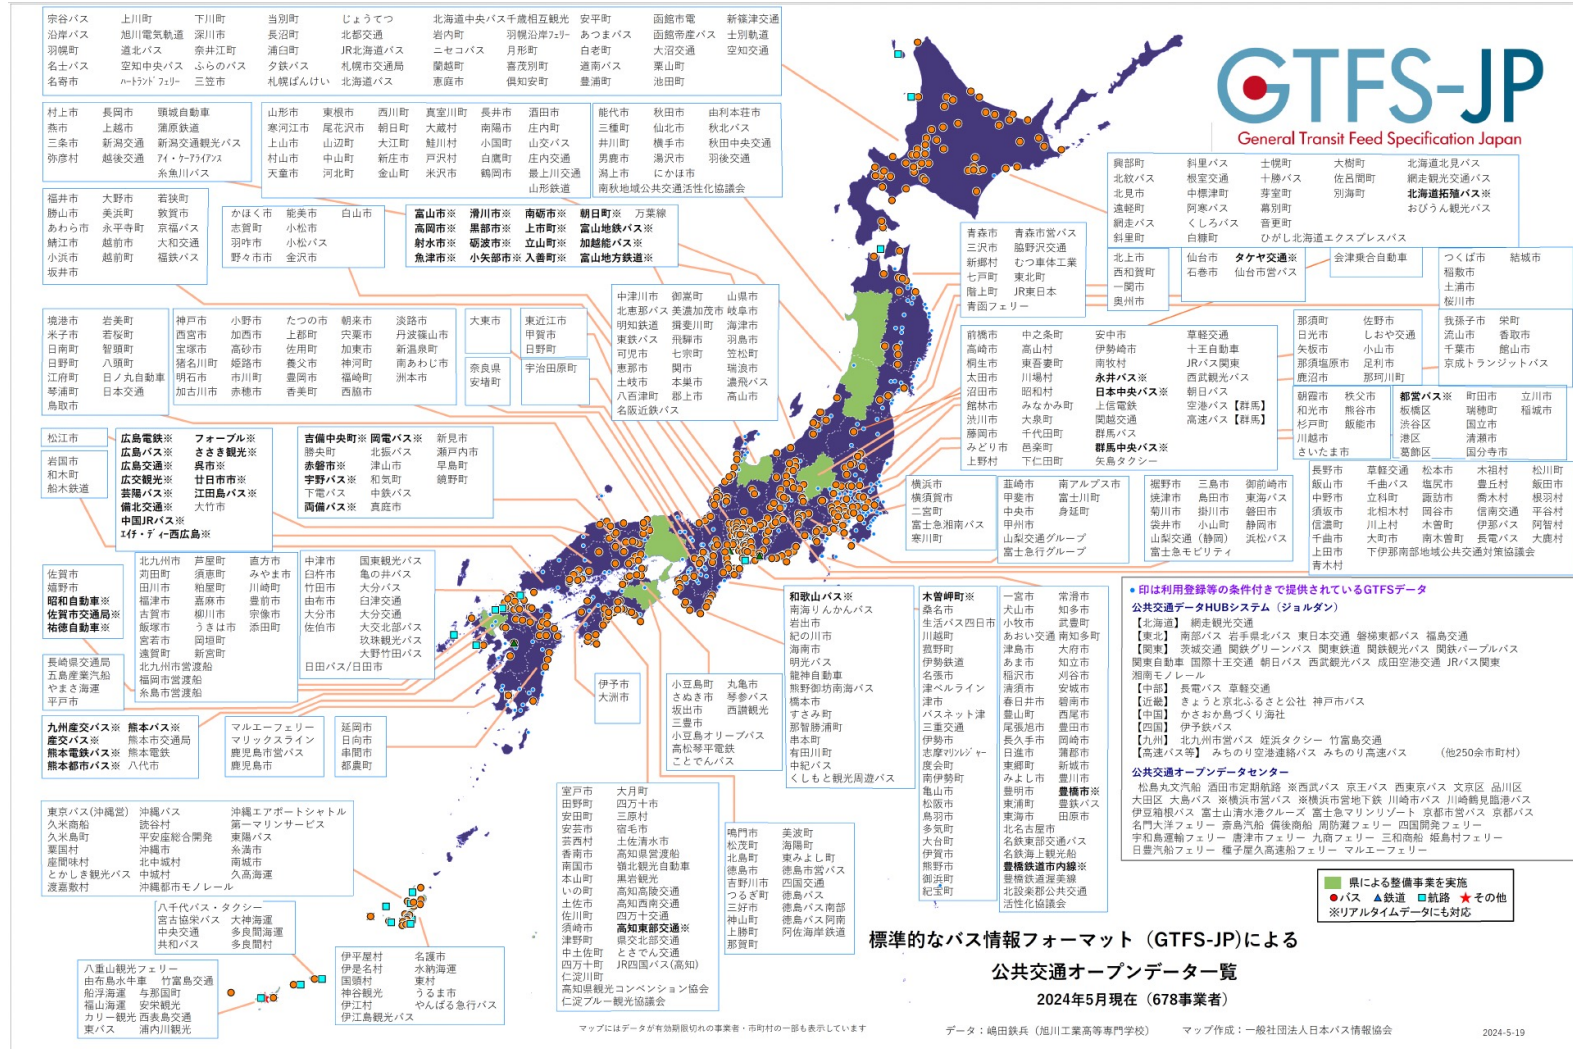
GTFS-JP
General Transit Feed Specification Japan

宗谷バス 上川町 下川町 当別町 じょうてつ 北海道中央バス千歳相互観光 安平町 函館市電 新篠津交通
沿岸バス 旭川電気軌道 深川市 長沼町 北都交通 岩内町 羽幌沿岸フェリー あつまバス 函館帝産バス 士別軌道
羽幌町 道北バス 奈井江町 浦臼町 JR北海道バス ニセコバス 月形町 白老町 大沼交通 空知交通
名士バス 空知中央バス ふらのバス 夕鉄バス 札幌市交通局 蘭越町 喜茂別町 道南バス 栗山町
名寄市 ハートランドフェリー 三笠市 札幌ばんけい 北海道バス 恵庭市 倶知安町 豊浦町 池田町

村上市 長岡市 頸城自動車
燕市 上越市 蒲原鉄道
三条市 新潟交通 新潟交通観光バス
弥彦村 越後交通 アイ・ケーアライアンス
糸魚川バス

山形市 東根市 西川町 真室川町 長井市 酒田市
寒河江市 尾花沢市 朝日町 大蔵村 南陽市 庄内町
上山市 山辺町 大江町 鮭川村 小国町 山交バス
村山市 中山町 新庄市 戸沢村 白鷹町 庄内交通
天童市 河北町 金山町 米沢市 鶴岡市 最上川交通
山形鉄道

能代市 秋田市 由利本荘市
三種町 仙北市 秋北バス
井川町 横手市 秋田中央交通
男鹿市 湯沢市 羽後交通
潟上市 にかほ市
南秋地域公共交通活性化協議会

興部町 斜里バス 士幌町 大樹町 北海道北見バス
北紋バス 標茶交通 十勝バス 佐呂間町 網走観光交通バス
北見市 中標津町 芽室町 別海町 北海道拓殖バス※
遠軽町 阿寒バス 幕別町 おびうん観光バス
網走バス くしろバス 音更町
斜里町 白糠町 ひがし北海道エクスプレスバス

福井市 大野市 若狭町
勝山市 美浜町 敦賀市
あわら市 永平寺町 京福バス
鯖江市 越前市 大和交通
小浜市 越前町 福鉄バス
坂井市

かほく市 能美市 白山市
志賀町 小松市
羽咋市 小松バス
野々市市 金沢市

富山市※ 滑川市※ 南砺市※ 朝日町※ 万葉線
高岡市※ 黒部市※ 上市町※ 富山地鉄バス※
射水市※ 砺波市※ 立山町※ 加越能バス※
魚津市※ 小矢部市※ 入善町※ 富山地方鉄道※

青森市 青森市営バス
三沢市 脇野沢交通
新郷村 むつ車体工業
七戸町 東北町
階上町 JR東日本
青函フェリー

北上市 西和賀町 一関市 奥州市
仙台市 石巻市
タケヤ交通※ 仙台市営バス
会津乗合自動車
つくば市 結城市 稲敷市 土浦市 桜川市

中津川市 御嵩町 山県市
北恵那バス 美濃加茂市 岐阜市
明知鉄道 揖斐川町 海津市
東鉄バス 飛騨市 羽島市
可児市 七宗町 笠松町
恵那市 関市 瑞浪市
土岐市 本巣市 濃飛バス
八百津町 郡上市 高山市
名阪近鉄バス

境港市 岩美町
米子市 若桜町
日南町 智頭町
日野町 八頭町
江府町 日ノ丸自動車
琴浦町 日本交通
鳥取市

神戸市 小野市 たつの市 朝来市 淡路市
西宮市 加西市 上郡町 宍粟市 丹波篠山市
宝塚市 高砂市 佐用町 加東市 新温泉町
猪名川町 姫路市 養父市 神河町 南あわじ市
明石市 市川町 豊岡市 福崎町 洲本市
加古川市 赤穂市 香美町 西脇市

大東市
東近江市 甲賀市 日野町
奈良県 安堵町
宇治田原町

前橋市 中之条町 安中市 草軽交通
高崎市 高山村 伊勢崎市 十王自動車
桐生市 東吾妻町 南牧村 JRバス関東
太田市 川場村 永井バス※ 西武観光バス
沼田市 昭和村 日本中央バス※ 朝日バス
館林市 みなかみ町 上信電鉄 空港バス【群馬】
渋川市 大泉町 関越交通 高速バス【群馬】
藤岡市 千代田町 群馬バス
みどり市 邑楽町 群馬中央バス※
上野村 下仁田町 矢島タクシー

那須町 佐野市 栄町
日光市 しおや交通
矢板市 小山市
那須塩原市 足利市
鹿沼市 那珂川町

我孫子市 栄町
流山市 香取市
千葉市 館山市
京成トランジットバス

朝霞市 秩父市
和光市 熊谷市
杉戸町 飯能市
川越市
さいたま市

都営バス※ 町田市 立川市
板橋区 瑞穂町 稲城市
渋谷区 国立市
港区 清瀬市
葛飾区 国分寺市

松江市
岩国市 和木町 船木鉄道

広島電鉄※ フォーブル※
広島バス※ ささき観光※
広島交通※ 呉市※
広交観光※ 廿日市市※
芸陽バス※ 江田島バス※
備北交通※ 大竹市
中国JRバス※
エイチ・ディー西広島※

吉備中央町※ 岡電バス※ 新見市
勝央町 北振バス 瀬戸内市
赤磐市※ 津山市 早島町
宇野バス※ 和気町 鏡野町
下電バス 中鉄バス
両備バス※ 真庭市

横浜市 横須賀市 富士急湘南バス 寒川町

韮崎市 南アルプス市
甲斐市 富士川町
中央市 身延町
甲州市
山梨交通グループ
富士急行グループ

裾野市 三島市 御前崎市
焼津市 島田市 東海バス
菊川市 掛川市 磐田市
袋井市 小山町 静岡市
山梨交通（静岡） 浜松バス
富士急モビリティ

長野市 草軽交通 松本市 木祖村 松川町
飯山市 千曲バス 塩尻市 喬木村 飯田市
中野市 立科町 諏訪市 喬木村 根羽村
須坂市 北相木村 岡谷市 信南交通 平谷村
信濃町 川上村 木曽町 伊那バス 阿智村
千曲市 大町市 南木曽町 長電バス 大鹿村
上田市 下伊那南部地域公共交通対策協議会
青木村

佐賀市 嬉野市
昭和自動車※
佐賀市交通局※
祐徳自動車※

北九州市 芦屋町 直方市
苅田町 須惠町 みやま市
田川市 粕屋町 川崎町
福津市 嘉麻市 豊前市
古賀市 柳川市 宗像市
飯塚市 うきは市 添田町
宮若市 岡垣町
遠賀町 新宮町
北九州市営渡船
福岡市営渡船
糸島市営渡船

中津市 国東観光バス
臼杵市 亀の井バス
竹田市 大分バス
由布市 臼津交通
大分市 大分交通
佐伯市 大交北部バス
玖珠観光バス
大野竹田バス
日田バス/日田市

長崎県交通局
五島産業汽船
やまさ海運
平戸市

九州産交バス※ 熊本バス※
産交バス※ 熊本市交通局
熊本電鉄バス※ 熊本電鉄
熊本都市バス※ 八代市

マルエーフェリー
マリックスライン
鹿児島市営バス
鹿児島市

延岡市
日向市
串間市
都農町

和歌山バス※ 南海りんかんバス 岩出市 紀の川市 海南市 明光バス 龍神自動車 熊野御坊南海バス 橋本市 すさみ町 那智勝浦町 串本町 有田川町 中紀バス くしもと観光周遊バス

木曽岬町※ 桑名市 生活バス四日市 川越町 菰野町 伊勢鉄道 名張市 津ベルライン 津市 バスネット津 三重交通 伊勢市 志摩マリンレジャー 度会町 南伊勢町 亀山市 松阪市 鳥羽市 多気町 大台町 伊賀市 熊野市 御浜町 紀宝町

一宮市 常滑市
犬山市 知多市
小牧市 武豊町
あおい交通 南知多町
津島市 大府市
あま市 知立市
稲沢市 刈谷市
清須市 安城市
春日井市 碧南市
豊山町 西尾市
尾張旭市 豊田市
長久手市 岡崎市
日進市 蒲郡市
東郷町 新城市
みよし市 豊川市
豊明市 豊橋市※
東浦町 豊鉄バス
東海市 田原市
北名古屋市
名鉄東部交通バス
名鉄海上観光船
豊橋鉄道市内線※
豊橋鉄道渥美線
北設楽郡公共交通活性化協議会

伊予市 大洲市

小豆島町 丸亀市
さぬき市 琴参バス
坂出市 西讃観光
三豊市
小豆島オリーブバス
高松琴平電鉄
ことでんバス

室戸市 大月町
田野町 四万十市
安田町 三原村
安芸市 宿毛市
芸西村 土佐清水市
香南市 高知県営渡船
南国市 宿毛観光自動車
本山町 黒岩観光
いの町 高知高陵交通
土佐市 高知西南交通
佐川町 四万十交通
須崎市 高知東部交通※
津野町 県交北部交通
中土佐町 とさでん交通
四万十町 JR四国バス(高知)
仁淀川町
高知県観光コンベンション協会
仁淀ブルー観光協議会

鳴門市 美波町
松茂町 海陽町
北島町 東みよし町
徳島市 徳島市営バス
吉野川市 四国交通
つるぎ町 徳島バス
三好市 徳島バス南部
神山町 徳島バス阿南
上勝町 阿佐海岸鉄道
那賀町

東京バス(沖縄営) 沖縄バス 沖縄エアポートシャトル
久米商船 読谷村 第一マリンサービス
久米島町 平安座総合開発 東陽バス
粟国村 沖縄市 糸満市
座間味村 北中城村 南城市
とかしき観光バス 中城村 久高海運
渡嘉敷村 沖縄都市モノレール

八千代バス・タクシー
宮古協栄バス 大神海運
中央交通 多良間海運
共和バス 多良間村

八重山観光フェリー
由布島水牛車 竹富島交通
船浮海運 与那国町
福山海運 安栄観光
カリー観光 西表島交通
東バス 満内川観光

伊平屋村 名護市
伊是名村 水納海運
国頭村 東村
神谷観光 うるま市
伊江村 やんばる急行バス
伊江島観光バス

●印は利用登録等の条件付きで提供されているGTFSデータ
公共交通データHUBシステム（ジョルダン）
【北海道】 網走観光交通
【東北】 南部バス 岩手県北バス 東日本交通 磐梯東都バス 福島交通
【関東】 茨城交通 関鉄グリーンバス 関東鉄道 関鉄観光バス 関鉄パープルバス 関東自動車 国際十王交通 朝日バス 西武観光バス 成田空港交通 JRバス関東 湘南モノレール
【中部】 長電バス 草軽交通
【近畿】 きょうと京北ふるさと公社 神戸市バス
【中国】 かさおか島づくり海社
【四国】 伊予鉄バス
【九州】 北九州市営バス 姪浜タクシー 竹富島交通
【高速バス等】 みちのり空港連絡バス みちのり高速バス (他250余市町村)

公共交通オープンデータセンター
松島丸文汽船 酒田市定期航路 ※西武バス 京王バス 西東京バス 文京区 品川区 大田区 大島バス ※横浜市営バス ※横浜市営地下鉄 川崎市バス 川崎鶴見臨港バス 伊豆箱根バス 富士山清水港クルーズ 富士急マリンリゾート 京都市営バス 京都バス 名門大洋フェリー 奈島汽船 備後商船 周防灘フェリー 四国開発フェリー 宇和島運輸フェリー 唐津市フェリー 九商フェリー 三和商船 姫島村フェリー 日豊汽船フェリー 種子屋久高速船フェリー マルエーフェリー

県による整備事業を実施
●バス ▲鉄道 ■航路 ★その他
※リアルタイムデータにも対応

標準的なバス情報フォーマット（GTFS-JP)による
公共交通オープンデータ一覧
2024年5月現在（678事業者）

マップにはデータが有効期限切れの事業者・市町村の一部も表示しています
データ：嶋田鉄兵（旭川工業高等専門学校） マップ作成：一般社団法人日本バス情報協会 2024-5-19